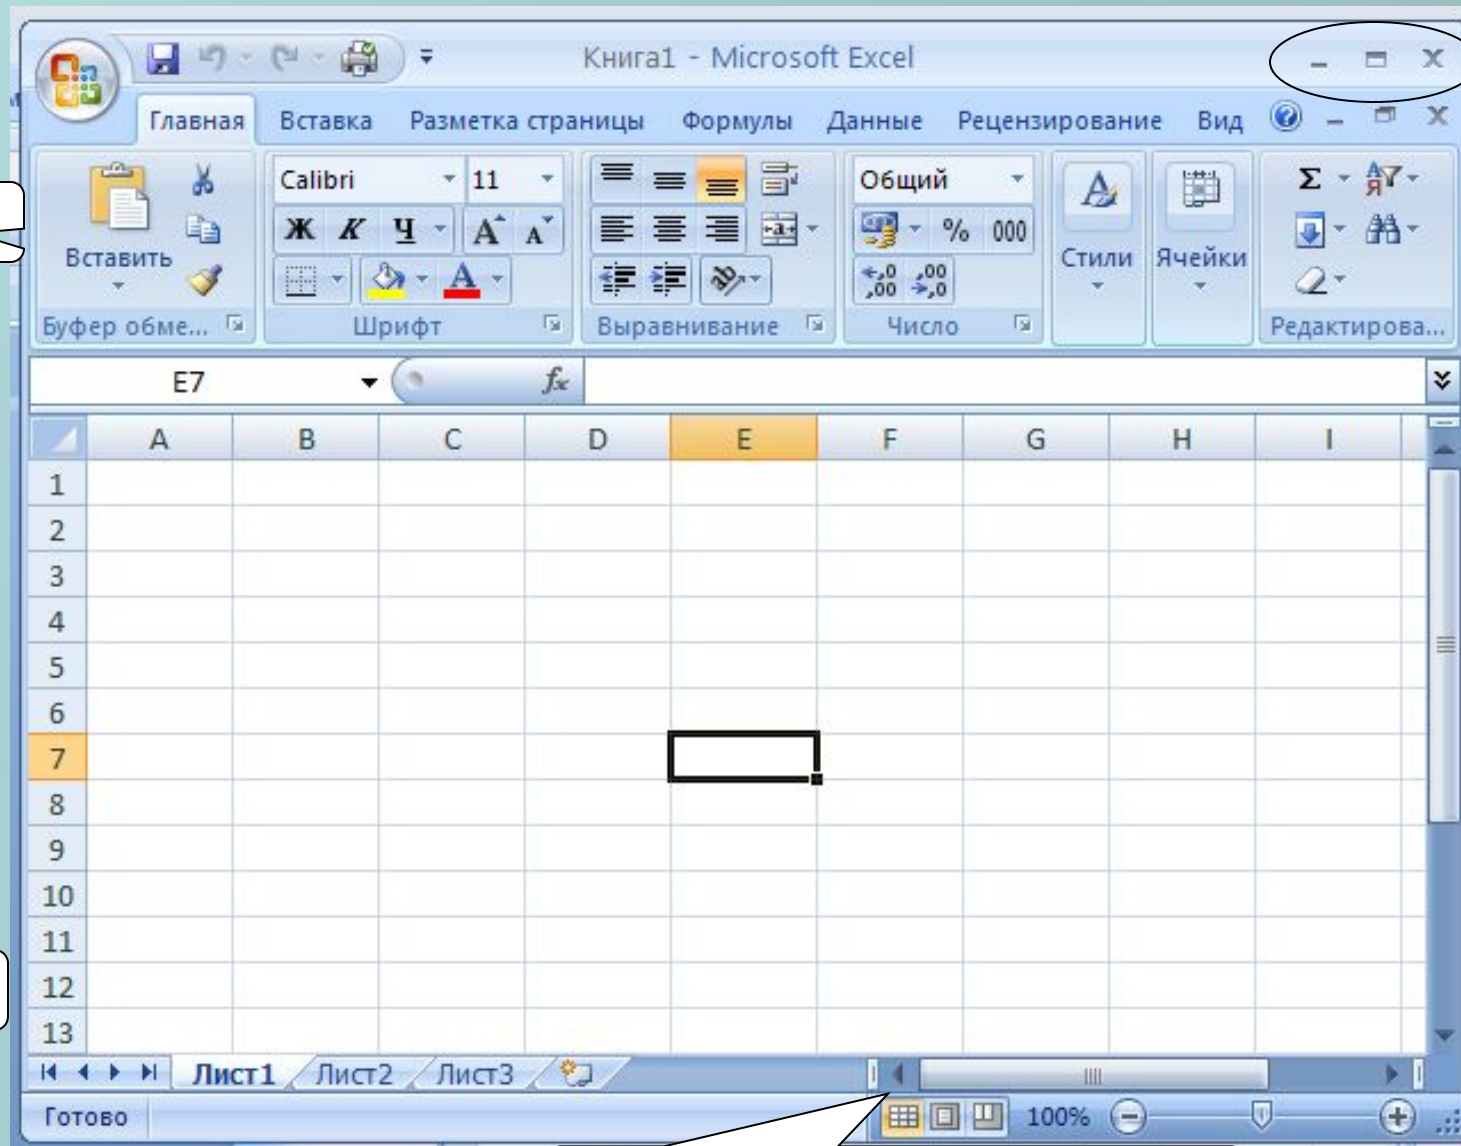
Книга1 - Microsoft Excel

Главная Вставка Разметка страницы Формулы Данные Рецензирование Вид

Вставить
Буфер обме...

Calibri 11
Ж К Ч A A
Шрифт

Выравнивание

Общий
% 000
,0 ,00
,00 ,0
Число

Стили

Ячейки

Σ
Редактирова...

E7
$f_x$

| | A | B | C | D | E | F | G | H | I |
|---|---|---|---|---|---|---|---|---|---|
| 1 | | | | | | | | | |
| 2 | | | | | | | | | |
| 3 | | | | | | | | | |
| 4 | | | | | | | | | |
| 5 | | | | | | | | | |
| 6 | | | | | | | | | |
| 7 | | | | | | | | | |
| 8 | | | | | | | | | |
| 9 | | | | | | | | | |
| 10 | | | | | | | | | |
| 11 | | | | | | | | | |
| 12 | | | | | | | | | |
| 13 | | | | | | | | | |

Лист1 Лист2 Лист3

Готово
100%